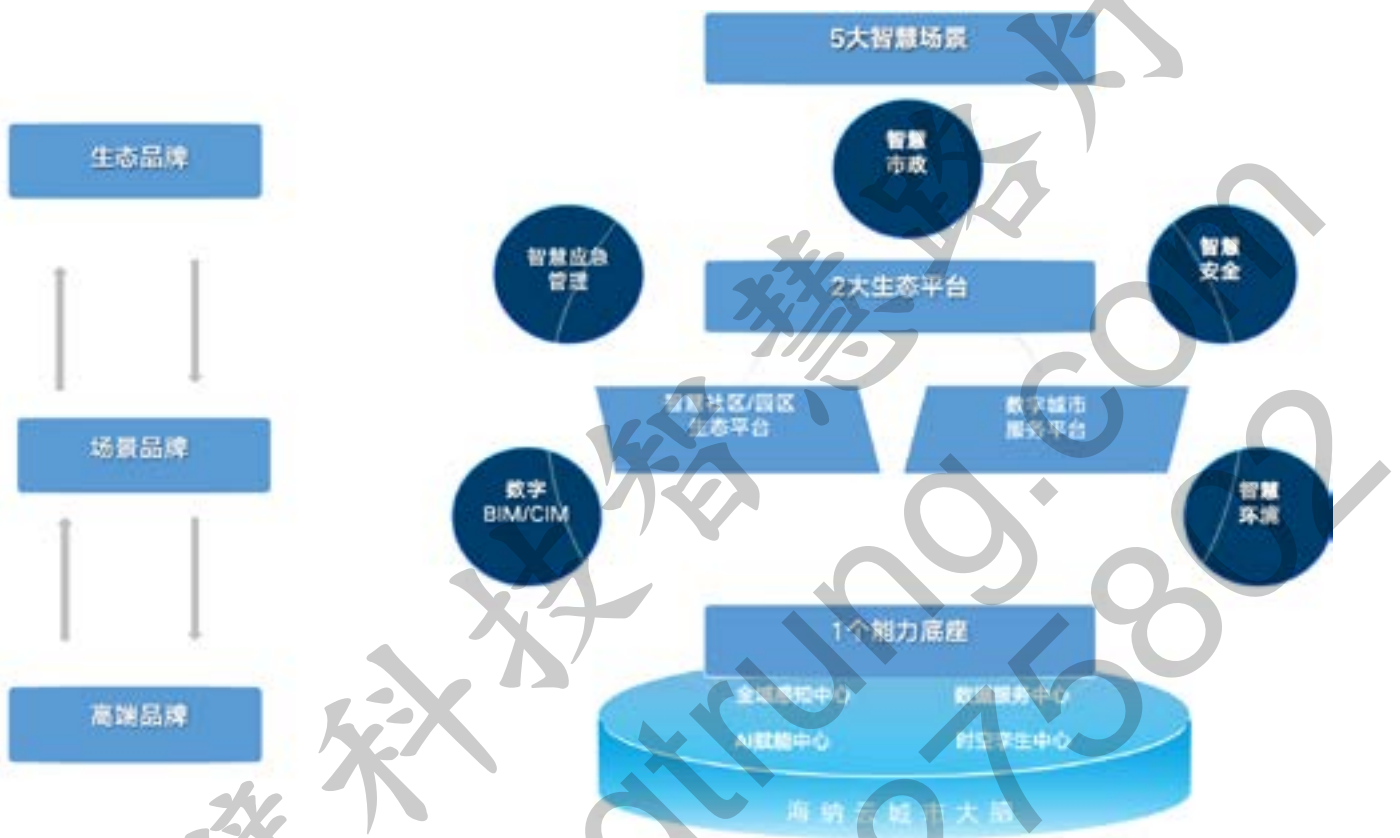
生态品牌

场景品牌

高端品牌

5大智慧场景

智慧市政

智慧应急管理

2大生态平台

智慧安全

智慧社区/园区生态平台

数字城市服务平台

数字BIM/CIM

智慧环境

1个能力底座

全域感知中心

数据服务中心

AI赋能中心

时空孪生中心

海纳云城市大脑